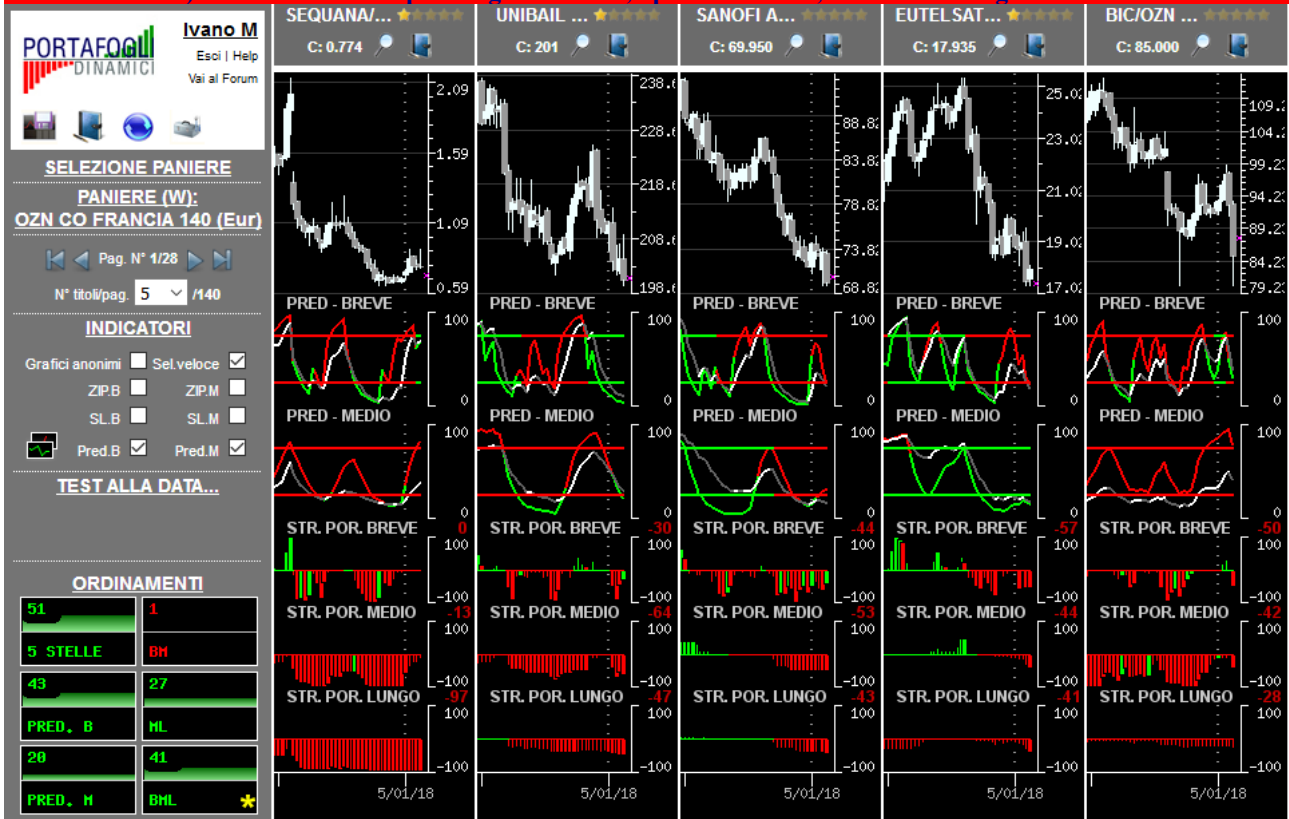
PORTAFOGLI DINAMICI

Ivano M
Esci | Help
Vai al Forum

SELEZIONE PANIERE

PANIERE (W):
OZN CO FRANCIA 140 (Eur)

Pag. N° 1/28

N° titoli/pag. 5 /140

INDICATORI

Grafici anonimi Sel.veloce
ZIP.B ZIP.M
SL.B SL.M
Pred.B Pred.M

TEST ALLA DATA...

ORDINAMENTI

51
5 STELLE

1
BM

43
PRED. B

27
ML

20
PRED. M

41
BML

SEQUANA/...
C: 0.774
2.09
1.59
1.09
0.59
PRED - BREVE
100
0
PRED - MEDIO
100
0
STR. POR. BREVE 0
100
-100
STR. POR. MEDIO -13
100
-100
STR. POR. LUNGO -97
100
-100
5/01/18

UNIBAIL ...
C: 201
238.6
228.6
218.6
208.6
198.6
PRED - BREVE
100
0
PRED - MEDIO
100
0
STR. POR. BREVE -30
100
-100
STR. POR. MEDIO -64
100
-100
STR. POR. LUNGO -47
100
-100
5/01/18

SANOFI A...
C: 69.950
88.82
83.82
78.82
73.82
68.82
PRED - BREVE
100
0
PRED - MEDIO
100
0
STR. POR. BREVE -44
100
-100
STR. POR. MEDIO -53
100
-100
STR. POR. LUNGO -43
100
-100
5/01/18

EUTELSAT...
C: 17.935
25.02
23.02
21.02
19.02
17.02
PRED - BREVE
100
0
PRED - MEDIO
100
0
STR. POR. BREVE -57
100
-100
STR. POR. MEDIO -44
100
-100
STR. POR. LUNGO -41
100
-100
5/01/18

BIC/OZN ...
C: 85.000
109.2
104.2
99.23
94.23
89.23
84.23
79.23
PRED - BREVE
100
0
PRED - MEDIO
100
0
STR. POR. BREVE -50
100
-100
STR. POR. MEDIO -42
100
-100
STR. POR. LUNGO -28
100
-100
5/01/18